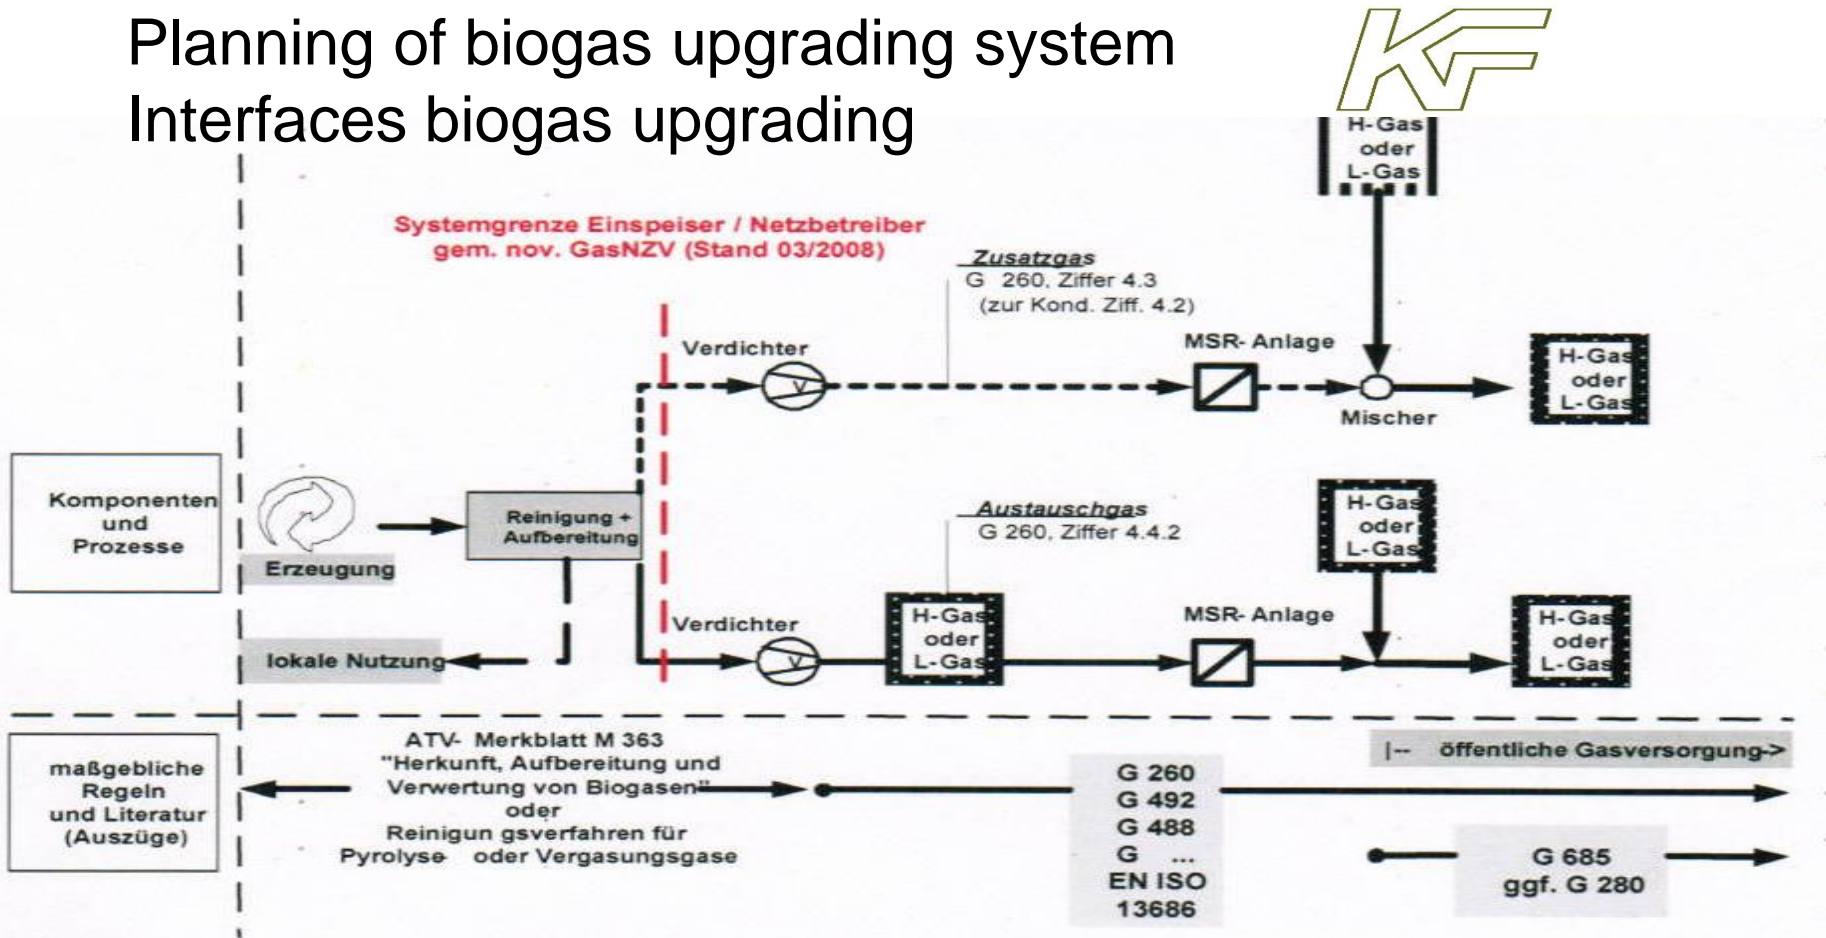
Planning of biogas upgrading system
Interfaces biogas upgrading

H-Gas
oder
L-Gas

Systemgrenze Einspeiser / Netzbetreiber
gem. nov. GasNZV (Stand 03/2008)

Zusatzgas
G 260, Ziffer 4.3
(zur Kond. Ziff. 4.2)

Verdichter

MSR- Anlage

H-Gas
oder
L-Gas

Mischer

Komponenten
und
Prozesse

Reinigung +
Aufbereitung

Erzeugung

Austauschgas
G 260, Ziffer 4.4.2

H-Gas
oder
L-Gas

Verdichter

H-Gas
oder
L-Gas

MSR- Anlage

H-Gas
oder
L-Gas

lokale Nutzung

maßgebliche
Regeln
und Literatur
(Auszüge)

ATV- Merkblatt M 363
"Herkunft, Aufbereitung und
Verwertung von Biogasen"
oder
Reinigun gsverfahren für
Pyrolyse oder Vergasungsgase

G 260
G 492
G 488
G ...
EN ISO
13686

|-- öffentliche Gasversorgung->

G 685
ggf. G 280